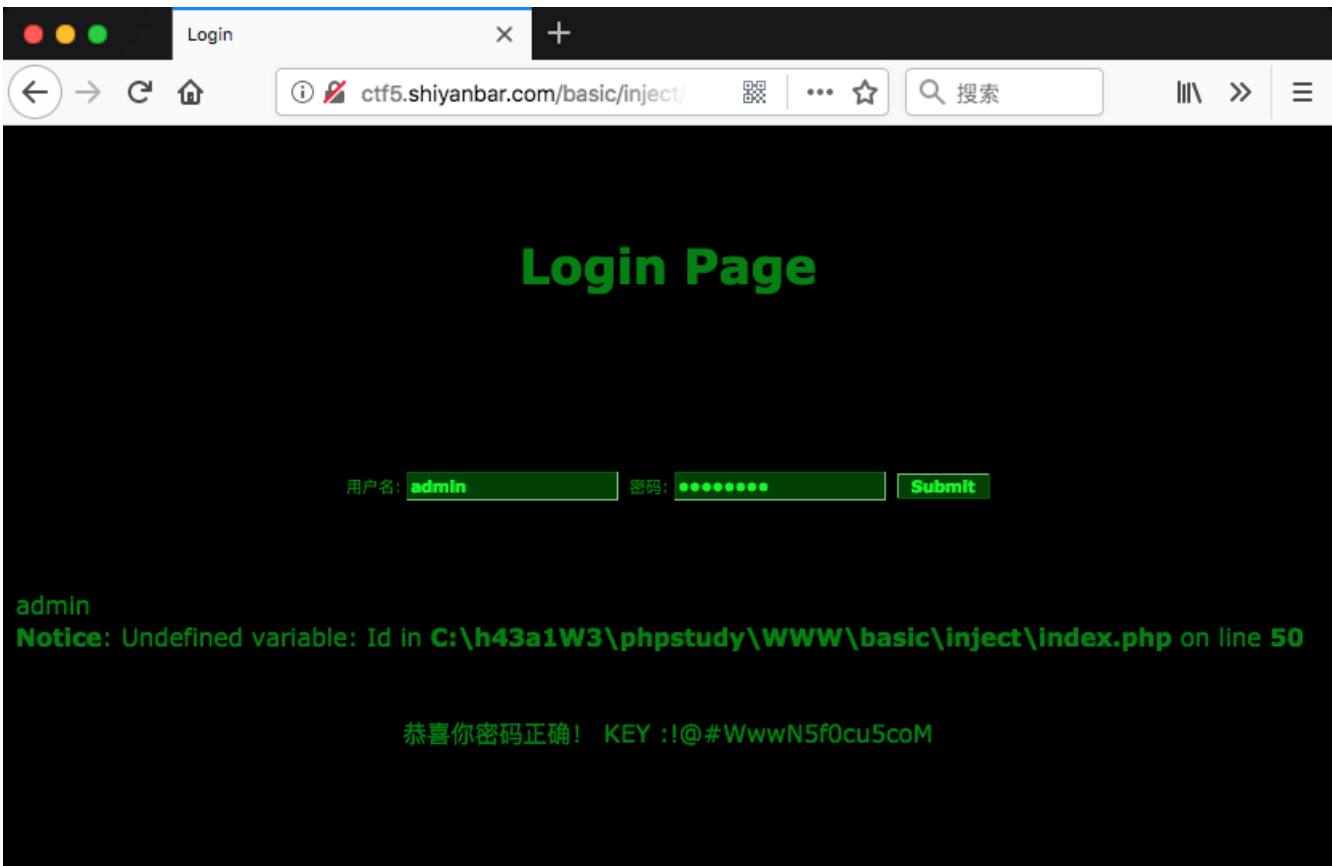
Login

ctf5.shiyanbar.com/basic/inject/

搜索

Login Page

用户名: admin 密码: •••••••• Submit

admin
**Notice**: Undefined variable: Id in **C:\h43a1W3\phpstudy\WWW\basic\inject\index.php** on line **50**

恭喜你密码正确！ KEY :!@#WwwN5f0cu5coM